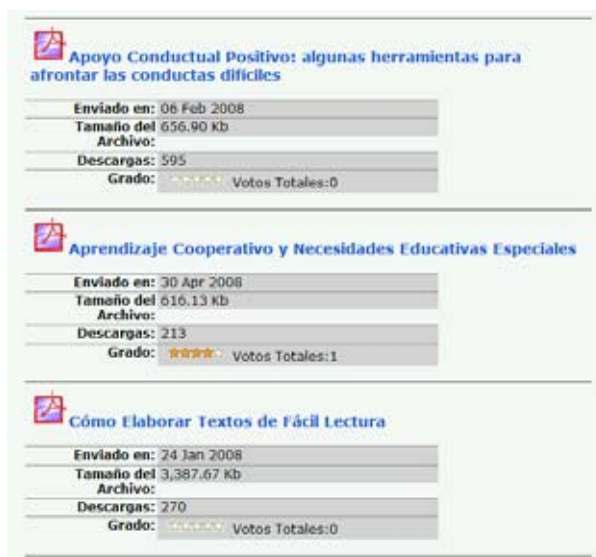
Apoyo Conductual Positivo: algunas herramientas para afrontar las conductas difíciles

| Enviado en: | 06 Feb 2008 |
|---|---|
| Tamaño del Archivo: | 656.90 Kb |
| Descargas: | 595 |
| Grado: | Votos Totales:0 |

Aprendizaje Cooperativo y Necesidades Educativas Especiales

| Enviado en: | 30 Apr 2008 |
|---|---|
| Tamaño del Archivo: | 616.13 Kb |
| Descargas: | 213 |
| Grado: | Votos Totales:1 |

Cómo Elaborar Textos de Fácil Lectura

| Enviado en: | 24 Jan 2008 |
|---|---|
| Tamaño del Archivo: | 3,387.67 Kb |
| Descargas: | 270 |
| Grado: | Votos Totales:0 |